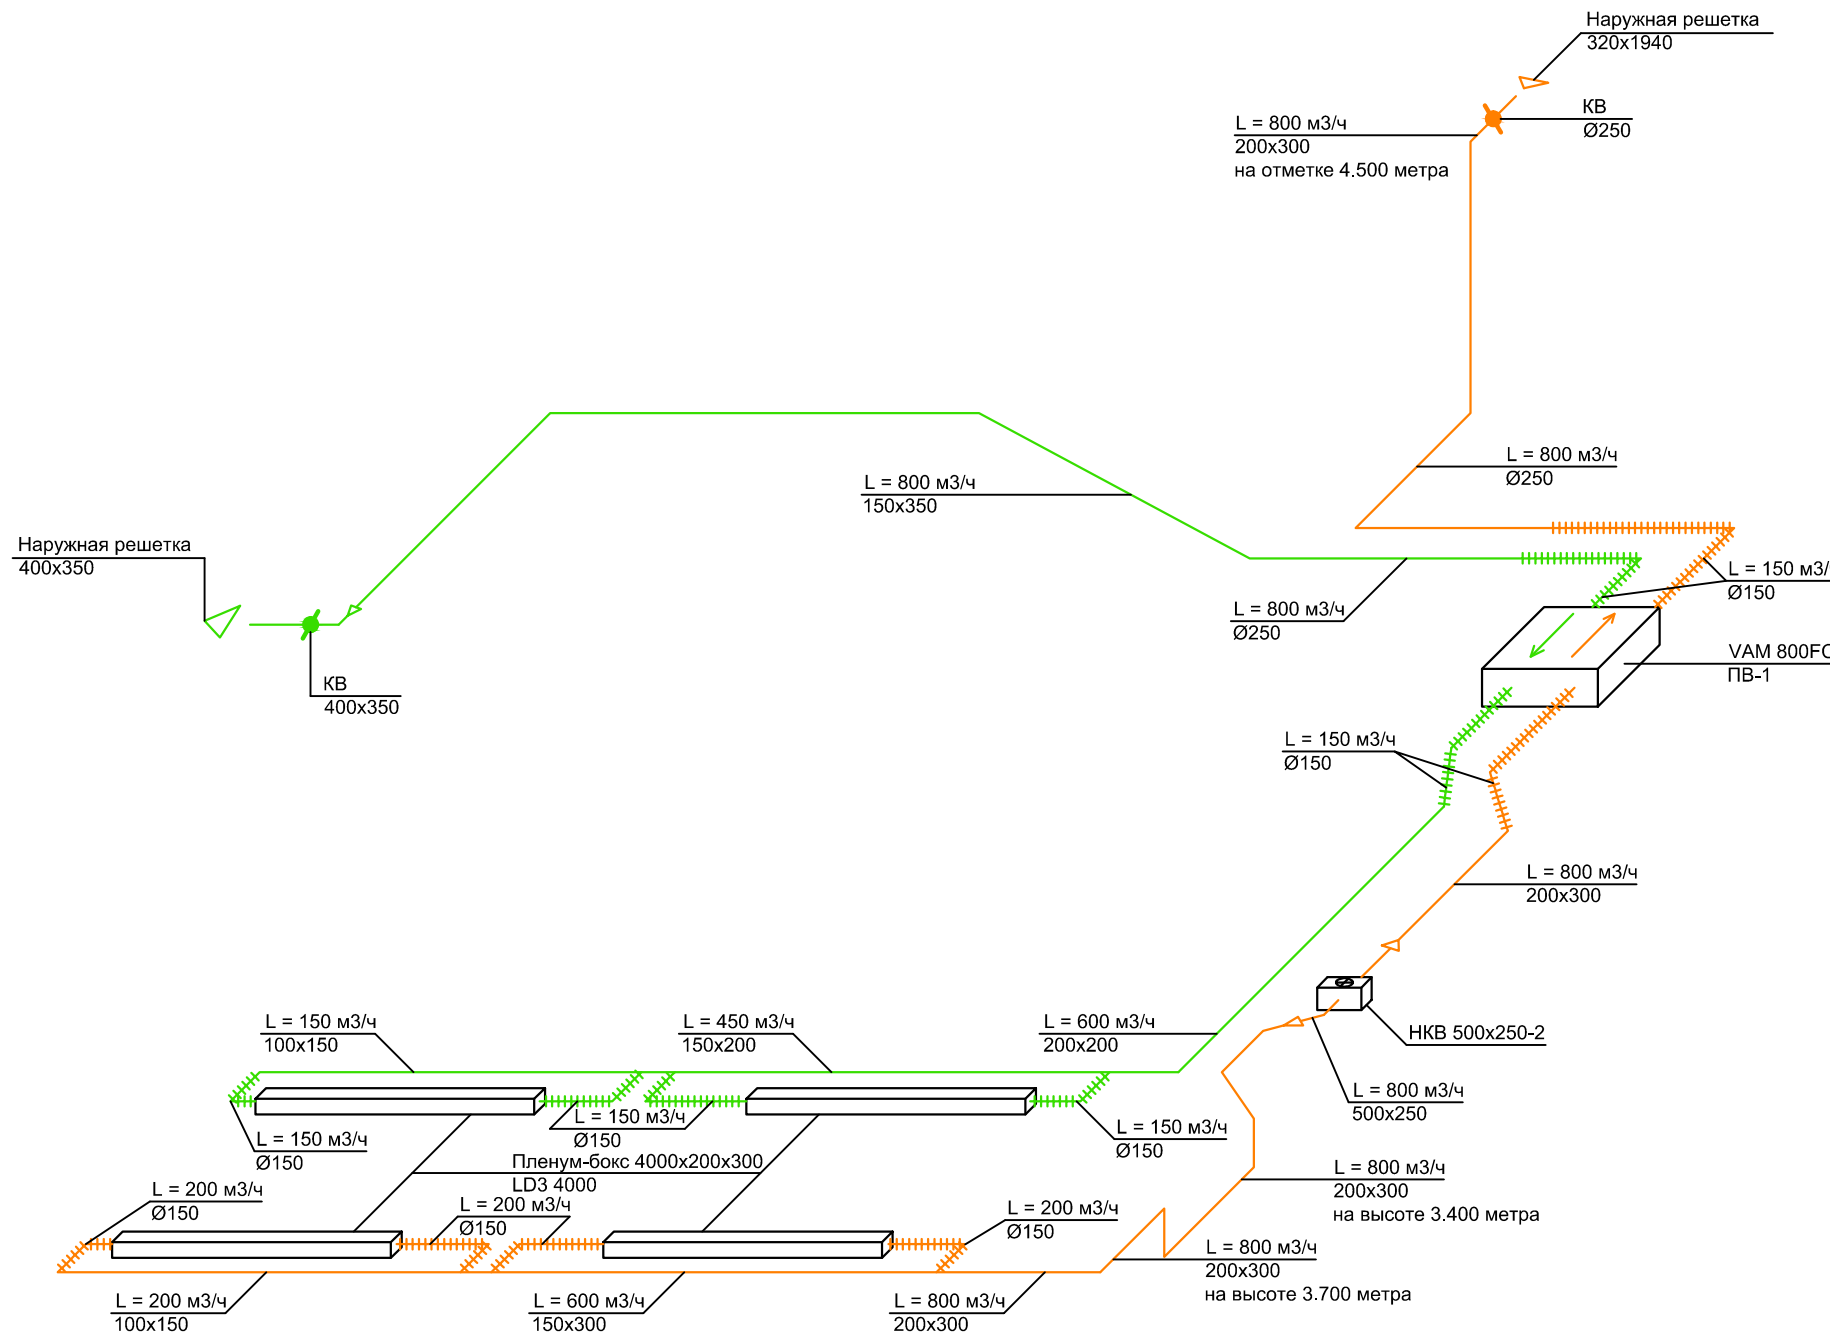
Наружная решетка
320x1940

КВ
Ø250

L = 800 м3/ч
200x300
на отметке 4.500 метра

L = 800 м3/ч
Ø250

L = 800 м3/ч
150x350

Наружная решетка
400x350

КВ
400x350

L = 800 м3/ч
Ø250

L = 150 м3/
Ø150

VAM 800FC
ПВ-1

L = 150 м3/ч
Ø150

L = 800 м3/ч
200x300

НКВ 500x250-2

L = 800 м3/ч
500x250

L = 150 м3/ч
100x150

L = 450 м3/ч
150x200

L = 600 м3/ч
200x200

L = 150 м3/ч
Ø150

L = 150 м3/ч
Ø150

L = 150 м3/ч
Ø150

Пленум-бокс 4000x200x300
LD3 4000

L = 800 м3/ч
200x300
на высоте 3.400 метра

L = 200 м3/ч
Ø150

L = 200 м3/ч
Ø150

L = 200 м3/ч
Ø150

L = 800 м3/ч
200x300
на высоте 3.700 метра

L = 200 м3/ч
100x150

L = 600 м3/ч
150x300

L = 800 м3/ч
200x300